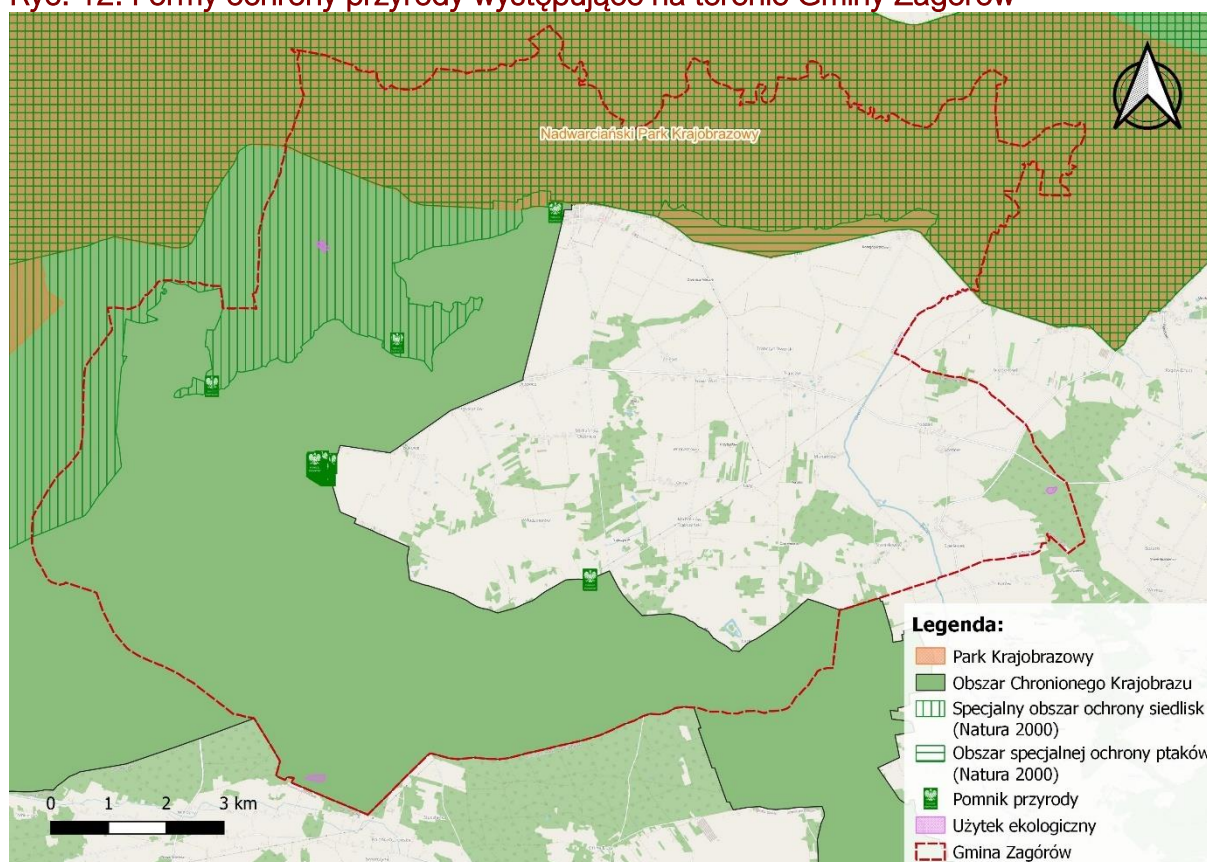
Ryc. 12. Formy ochrony przyrody występujące na terenie Gminy Zagórów

Nadwarciański Park Krajobrazowy

0 1 2 3 km

Legenda:
Park Krajobrazowy
Obszar Chronionego Krajobrazu
Specjalny obszar ochrony siedlisk (Natura 2000)
Obszar specjalnej ochrony ptaków (Natura 2000)
Pomnik przyrody
Użytek ekologiczny
Gmina Zagórów